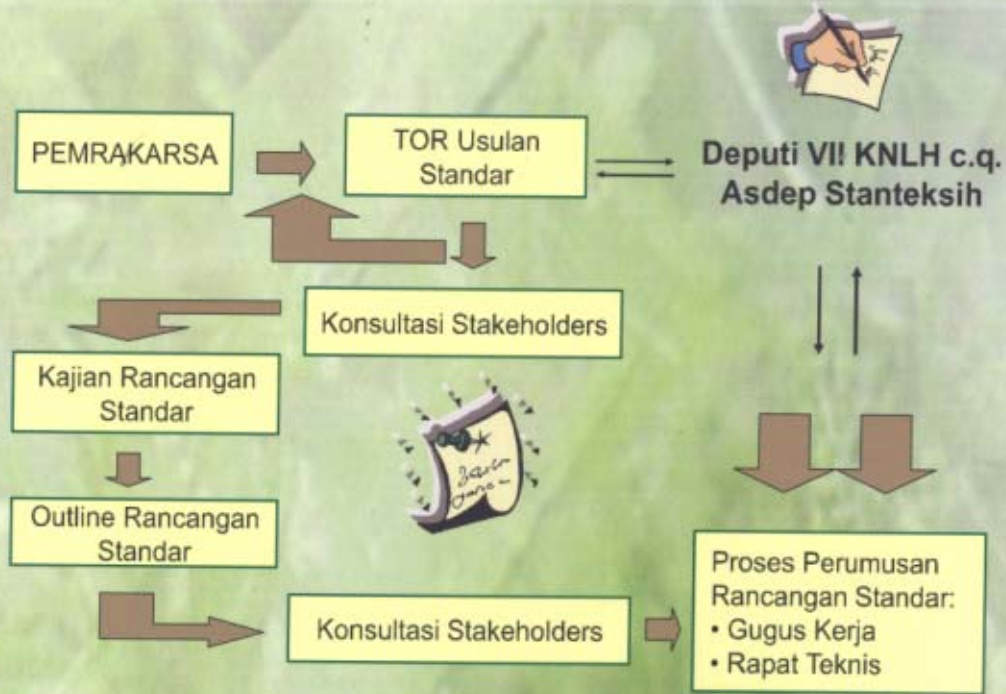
PEMRAKARSA

TOR Usulan Standar

Deputi VI KNLH c.q. Asdep Stanteksih

Konsultasi Stakeholders

Kajian Rancangan Standar

Outline Rancangan Standar

Konsultasi Stakeholders

Proses Perumusan Rancangan Standar:
• Gugus Kerja
• Rapat Teknis